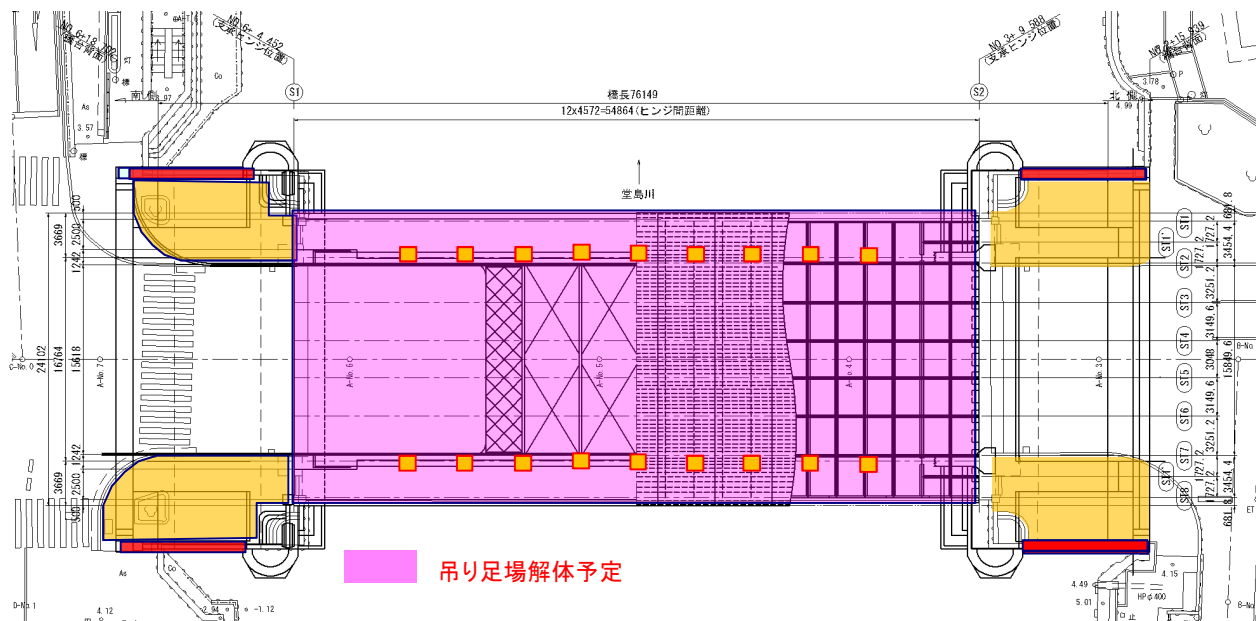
No.6+18.092
(橋台前面位置)

No.6+4.452
(支承ヒンジ位置)

No.3+9.588
(支承ヒンジ位置)

No.3+15.939
(橋台前面位置)

S1

S2

橋長76149

12x4572=54864(ヒンジ間距離)

南側

北側

堂島川

As

3.57

3.178

4.99

3669

2500

1242

24102

16264

15618

A-No.7

A-No.6

A-No.5

A-No.4

A-No.3

ST1

ST2

ST3

ST4

ST5

ST6

ST7

ST8

681.8

3454.4

1727.2

3251.2

3149.6

3048

15849.6

吊り足場解体予定

As

Co

4.12

2.94

-1.12

4.49

4.15

5.01

HPφ400

D-No.1